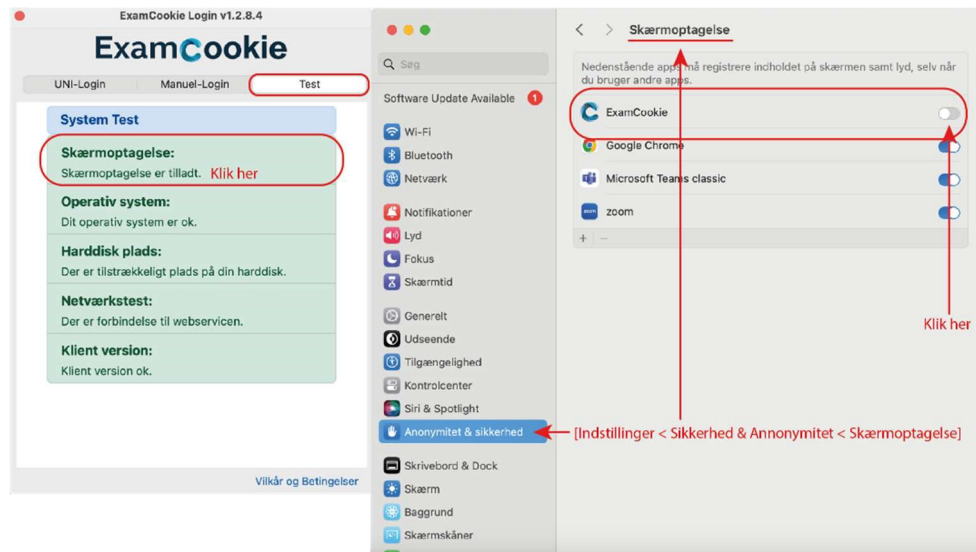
ExamCookie Login v1.2.8.4

ExamCookie

UNI-Login | Manuel-Login | Test

System Test

Skærmoptagelse:
Skærmoptagelse er tilladt. Klik her

Operativ system:
Dit operativ system er ok.

Harddisk plads:
Der er tilstrækkeligt plads på din harddisk.

Netværkstest:
Der er forbindelse til webservicen.

Klient version:
Klient version ok.

Vilkår og Betingelser

Søg

Software Update Available 1

Wi-Fi
Bluetooth
Netværk
Notifikationer
Lyd
Fokus
Skærmtid
Generelt
Udseende
Tilgængelighed
Kontrolcenter
Siri & Spotlight
Anonymitet & sikkerhed
Skrivebord & Dock
Skærm
Baggrund
Skærmskåner

Skærmoptagelse

Nedenstående apps må registrere indholdet på skærmen samt lyd, selv når du bruger andre apps.

ExamCookie
Google Chrome
Microsoft Teams classic
zoom

+ −

Klik her

[Indstillinger < Sikkerhed & Annonymitet < Skærmoptagelse]